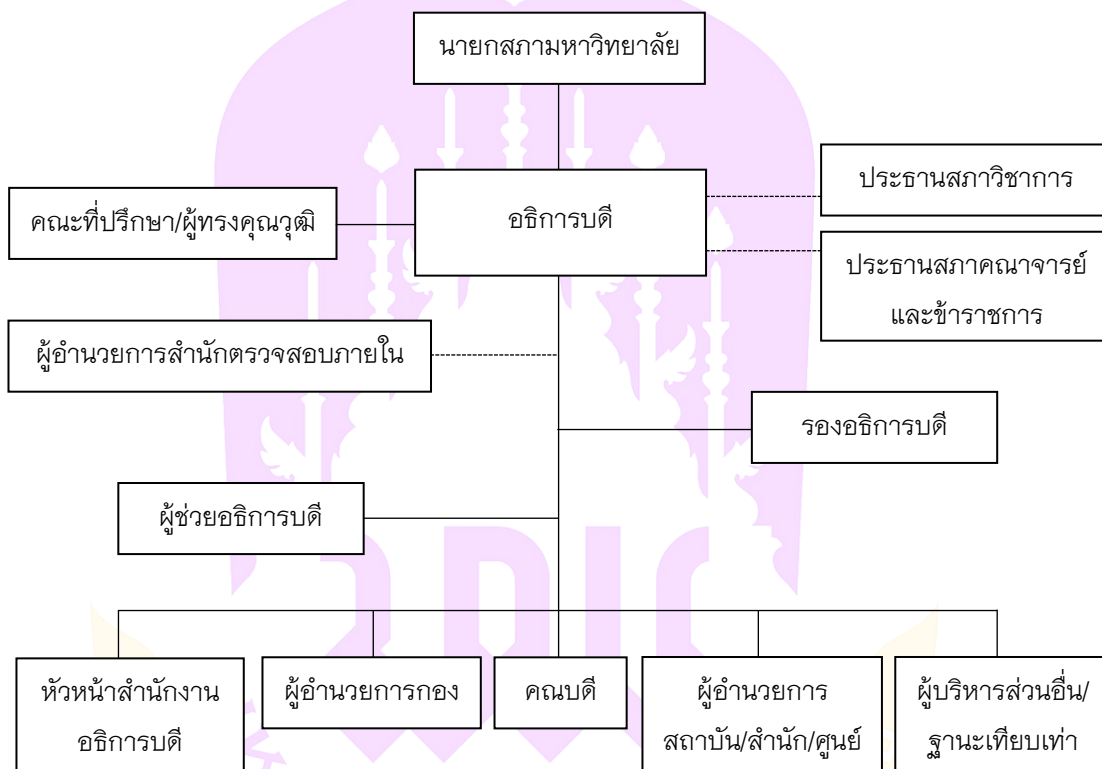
นายกสภามหาวิทยาลัย

ประธานสภาวิชาการ

คณะที่ปรึกษา/ผู้ทรงคุณวุฒิ

อธิการบดี

ประธานสภาคณาจารย์และข้าราชการ

ผู้อำนวยการสำนักตรวจสอบภายใน

รองอธิการบดี

ผู้ช่วยอธิการบดี

หัวหน้าสำนักงานอธิการบดี

ผู้อำนวยการกอง

คณบดี

ผู้อำนวยการสถาบัน/สำนัก/ศูนย์

ผู้บริหารส่วนอื่น/ฐานะเทียบเท่า